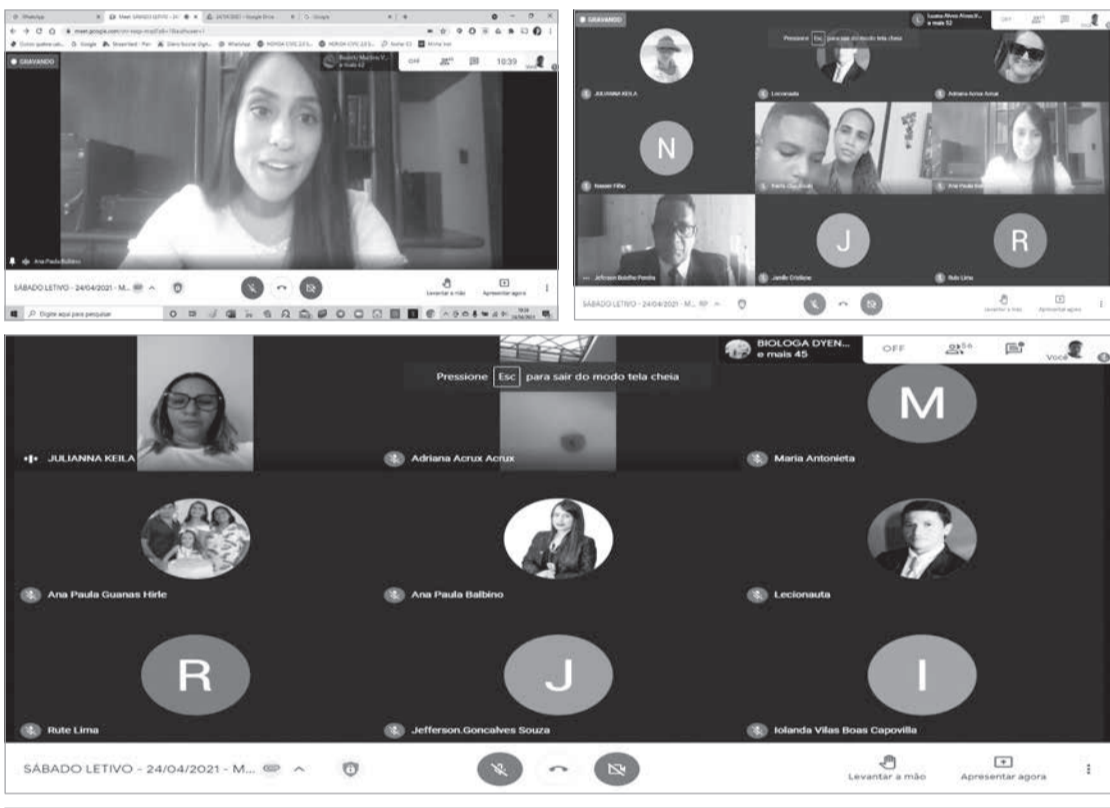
GRAVANDO

Ana Paula Balbino

SÁBADO LETIVO - 24/04/2021 - M...

Levantar a mão

Apresentar agora

Digite aqui para pesquisar

GRAVANDO

Pressione Esc para sair do modo tela cheia

JULIANNA KEILA

Lecionauta

Adriana Acrux Acrux

N

J

R

Rute Lima

SÁBADO LETIVO - 24/04/2021 - M...

Levantar a mão

Apresentar agora

BIOLOGA DYEN...
e mais 45

OFF

Você

Pressione Esc para sair do modo tela cheia

M

JULIANNA KEILA

Adriana Acrux Acrux

Maria Antonieta

Ana Paula Guanas Hirle

Ana Paula Balbino

Lecionauta

R

J

I

Rute Lima

Jefferson.Goncalves Souza

Iolanda Vilas Boas Capovilla

SÁBADO LETIVO - 24/04/2021 - M...

Levantar a mão

Apresentar agora